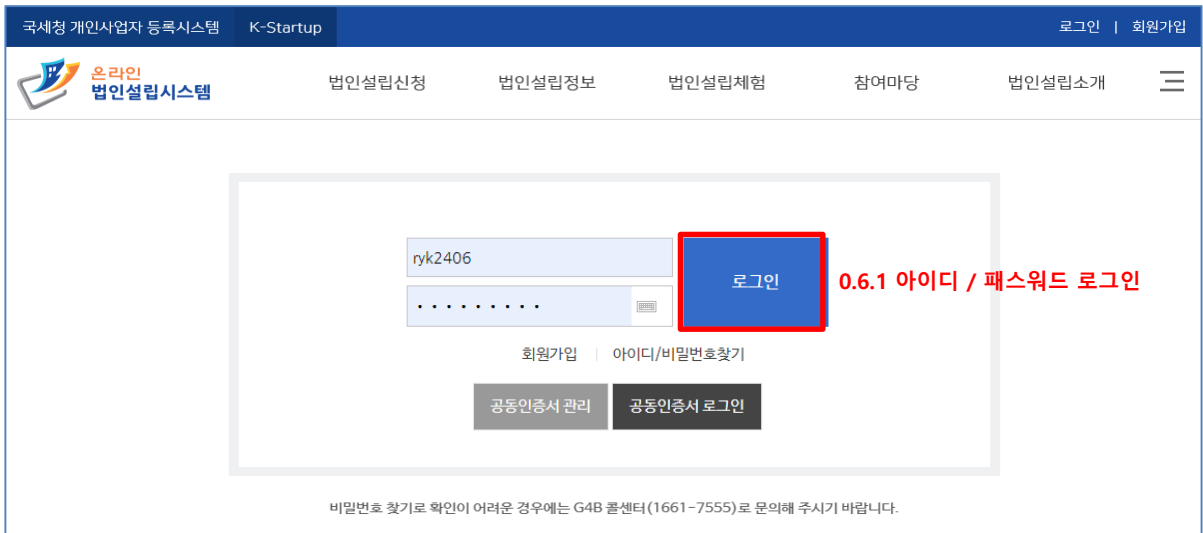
국세청 개인사업자 등록시스템 K-Startup

로그인 | 회원가입

온라인 법인설립시스템

법인설립신청 법인설립정보 법인설립체험 참여마당 법인설립소개

ryk2406

••••••••••

로그인

0.6.1 아이디 / 패스워드 로그인

회원가입 | 아이디/비밀번호찾기

공동인증서 관리 공동인증서 로그인

비밀번호 찾기로 확인이 어려운 경우에는 G4B 콜센터(1661-7555)로 문의해 주시기 바랍니다.